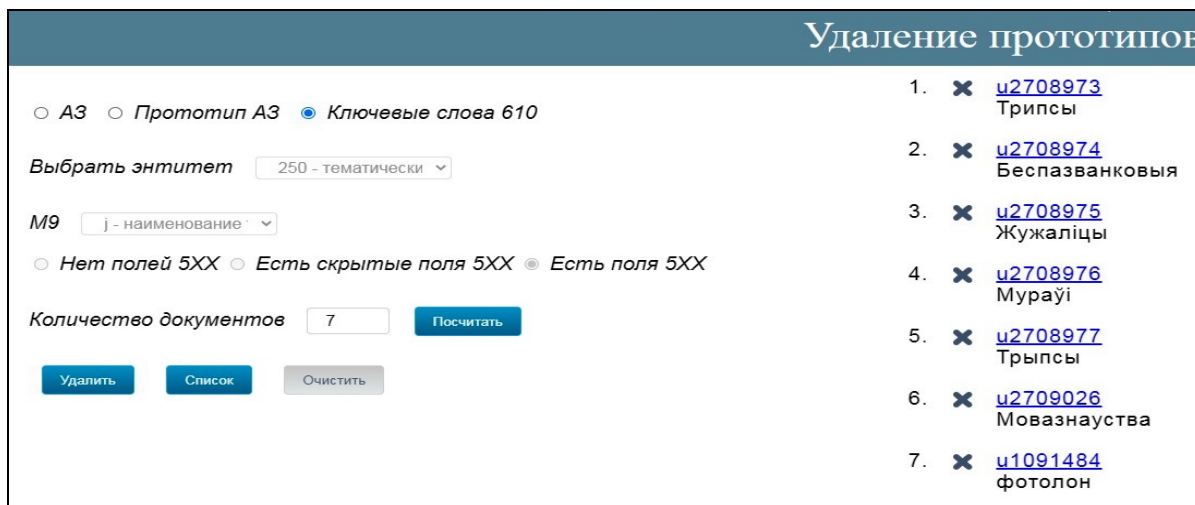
Удаление прототипов

○ АЗ ○ Прототип АЗ ● Ключевые слова 610

Выбрать энтитет 250 - тематически

M9 j - наименование

○ Нет полей 5XX ○ Есть скрытые поля 5XX ● Есть поля 5XX

Количество документов 7 Посчитать

Удалить Список Очистить

1. ✖ u2708973
Трипсы

2. ✖ u2708974
Беспазванковыя

3. ✖ u2708975
Жужаліцы

4. ✖ u2708976
Мураўі

5. ✖ u2708977
Трыпсы

6. ✖ u2709026
Мовазнаўства

7. ✖ u1091484
фотолон